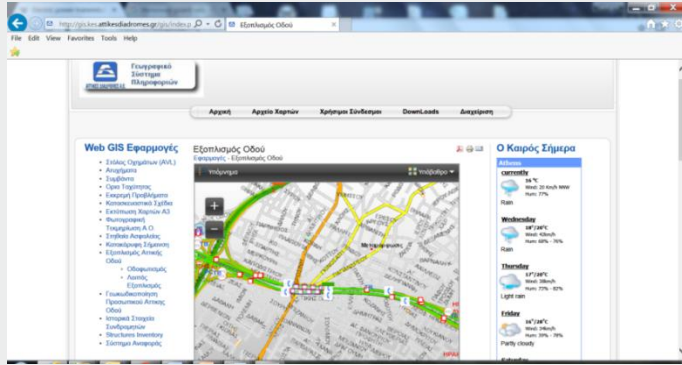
http://gis.kes.attikesdiadromes.gr/gis/index.p

Εξοπλισμός Οδού

File Edit View Favorites Tools Help

Γεωγραφικό Σύστημα Πληροφοριών

ΑΤΤΙΚΕΣ ΔΙΑΔΡΟΜΕΣ Α.Ε.

Αρχική | Αρχεία Χαρτών | Χρήσιμοι Σύνδεσμοι | DownLoads | Διαχείριση

Web GIS Εφαρμογές

- Στόλος Οχημάτων (AVL)
- Ατυχήματα
- Συμβάντα
- Όρια Ταχύτητας
- Εκκρεμή Προβλήματα
- Κατασκευαστικά Σχέδια
- Εκτύπωση Χαρτών A3
- Φωτογραφική Τεκμηρίωση Α.Ο.
- Σταθμός Απομάλυνσης
- Κατακόρυφη Σήμανση
- Εξοπλισμός Αττικής Οδού
  - Οδοφωτισμός
  - Λοιπός Εξοπλισμός
- Γεωκωδικοποίηση Προσωπικού Αττικής Οδού
- Ιστορικά Στοιχεία Συνδρομητών
- Structures Inventory
- Σύστημα Αναφοράς

Εξοπλισμός Οδού

Εφαρμογές - Εξοπλισμός Οδού

Υπόμνημα

Υπόβαθρο

Μεταμόρφωση

O Καιρός Σήμερα

Athens

currently
16 °C
Wind: 20 Km/h NNW
Hum: 77%
Rain

Wednesday
18°/16°C
Wind: 41km/h
Hum: 68% - 76%
Rain

Thursday
17°/16°C
Wind: 38km/h
Hum: 77% - 82%
Light rain

Friday
16°/16°C
Wind: 24km/h
Hum: 70% - 78%
Partly cloudy